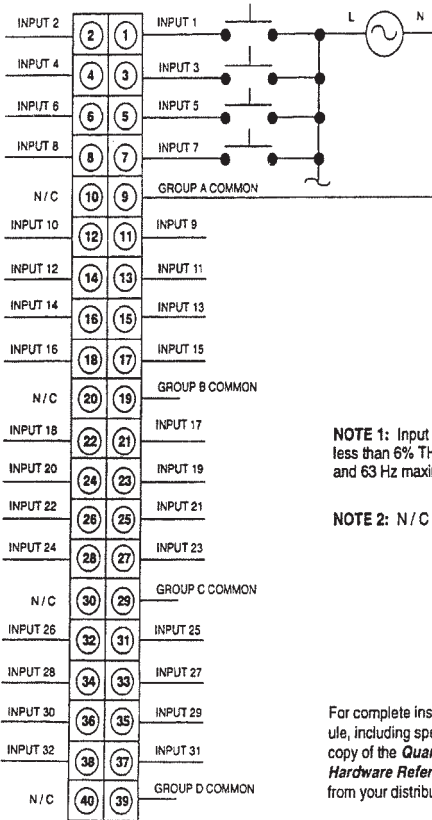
INPUT 2 2 1 INPUT 1

L N

INPUT 4 4 3 INPUT 3

INPUT 6 6 5 INPUT 5

INPUT 8 8 7 INPUT 7

N/C 10 9 GROUP A COMMON

INPUT 10 12 11 INPUT 9

INPUT 12 14 13 INPUT 11

INPUT 14 16 15 INPUT 13

INPUT 16 18 17 INPUT 15

N/C 20 19 GROUP B COMMON

INPUT 18 22 21 INPUT 17

INPUT 20 24 23 INPUT 19

INPUT 22 26 25 INPUT 21

INPUT 24 28 27 INPUT 23

N/C 30 29 GROUP C COMMON

INPUT 26 32 31 INPUT 25

INPUT 28 34 33 INPUT 27

INPUT 30 36 35 INPUT 29

INPUT 32 38 37 INPUT 31

N/C 40 39 GROUP D COMMON

NOTE 1: Input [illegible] less than 6% TH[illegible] and 63 Hz maxi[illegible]

NOTE 2: N / C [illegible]

For complete ins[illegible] ule, including spe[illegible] copy of the Quan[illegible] Hardware Refer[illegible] from your distribu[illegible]